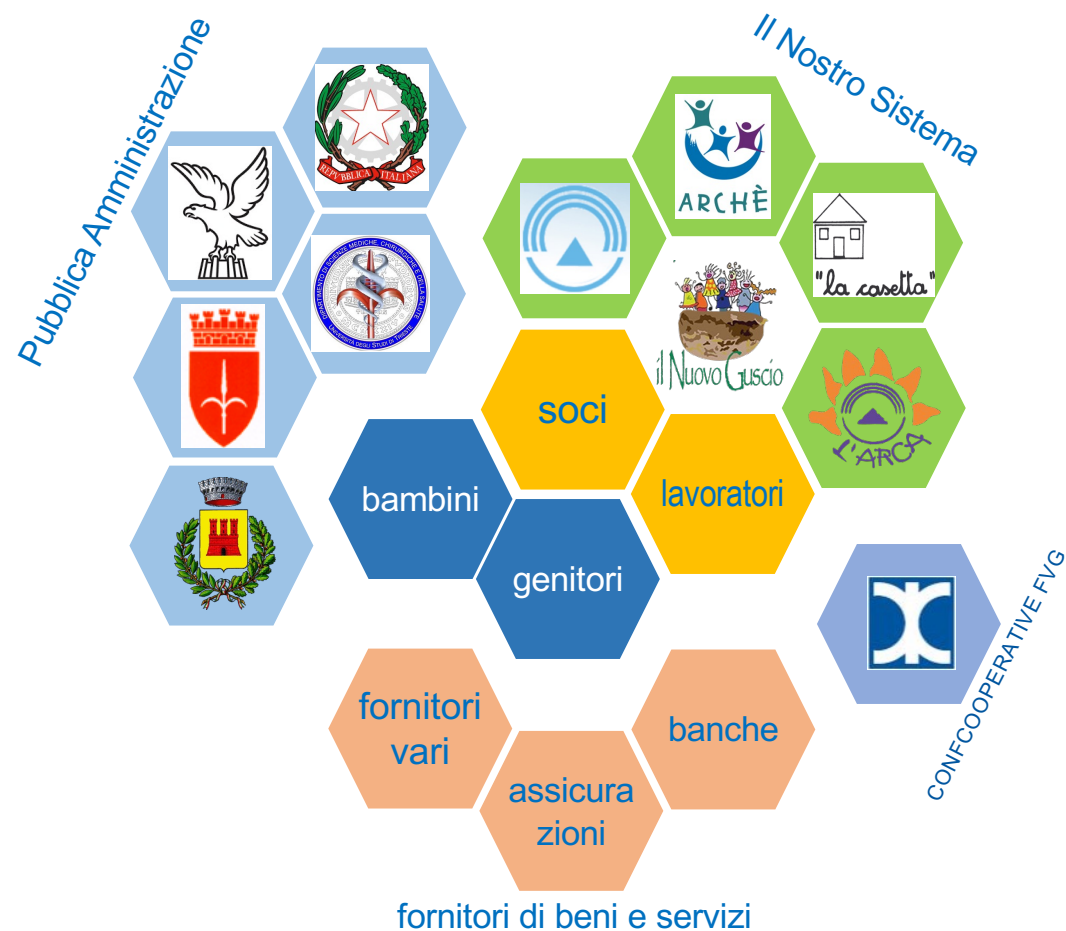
Pubblica Amministrazione

REPUBBLICA ITALIANA

DIPARTIMENTO DI SCIENZE MEDICHE, CHIRURGICHE E DELLA SALUTE
UNIVERSITÀ DEGLI STUDI DI TRIESTE

Il Nostro Sistema

ARCHÈ

"la casetta"

il Nuovo Guscio

L'ARCA

soci

lavoratori

bambini

genitori

CONFCOOPERATIVE FVG

fornitori vari

banche

assicurazioni

fornitori di beni e servizi